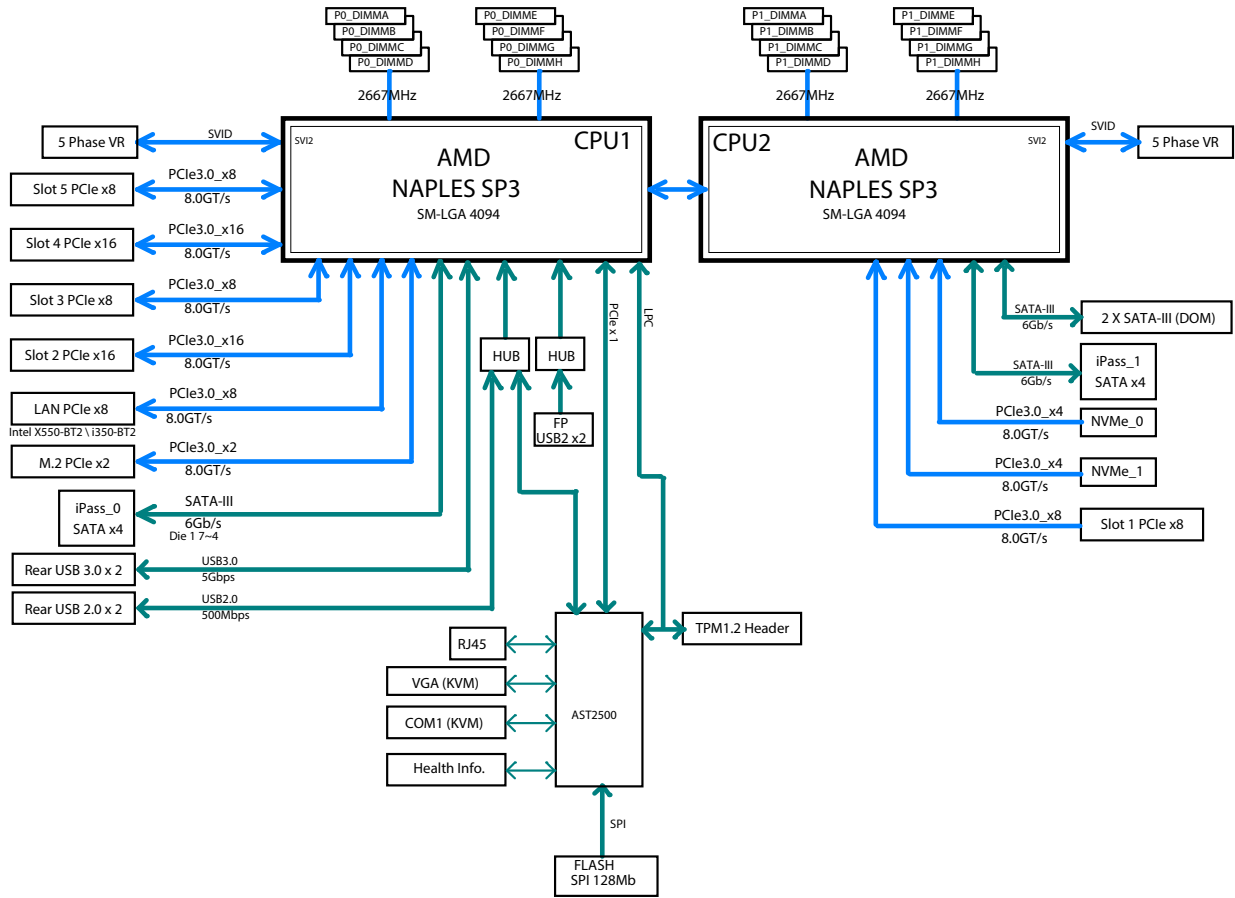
P0_DIMMA
P0_DIMMB
P0_DIMMC
P0_DIMMD

P0_DIMME
P0_DIMMF
P0_DIMMG
P0_DIMMH

P1_DIMMA
P1_DIMMB
P1_DIMMC
P1_DIMMD

P1_DIMME
P1_DIMMF
P1_DIMMG
P1_DIMMH

2667MHz
2667MHz
2667MHz
2667MHz

5 Phase VR
SVID
SVI2
CPU1
AMD
NAPLES SP3
SM-LGA 4094

CPU2
AMD
NAPLES SP3
SM-LGA 4094
SVI2
SVID
5 Phase VR

Slot 5 PCIe x8
PCIe3.0_x8
8.0GT/s

Slot 4 PCIe x16
PCIe3.0_x16
8.0GT/s

Slot 3 PCIe x8
PCIe3.0_x8
8.0GT/s

Slot 2 PCIe x16
PCIe3.0_x16
8.0GT/s

LAN PCIe x8
Intel X550-BT2 \ i350-BT2
PCIe3.0_x8
8.0GT/s

M.2 PCIe x2
PCIe3.0_x2
8.0GT/s

iPass_0
SATA x4
SATA-III
6Gb/s
Die 1 7~4

Rear USB 3.0 x 2
USB3.0
5Gbps

Rear USB 2.0 x 2
USB2.0
500Mbps

HUB
HUB
FP
USB2 x2
PCIe x 1
LPC

SATA-III
6Gb/s
2 X SATA-III (DOM)

SATA-III
6Gb/s
iPass_1
SATA x4

PCIe3.0_x4
8.0GT/s
NVMe_0

PCIe3.0_x4
8.0GT/s
NVMe_1

PCIe3.0_x8
8.0GT/s
Slot 1 PCIe x8

RJ45
VGA (KVM)
COM1 (KVM)
Health Info.
AST2500
TPM1.2 Header
SPI
FLASH
SPI 128Mb